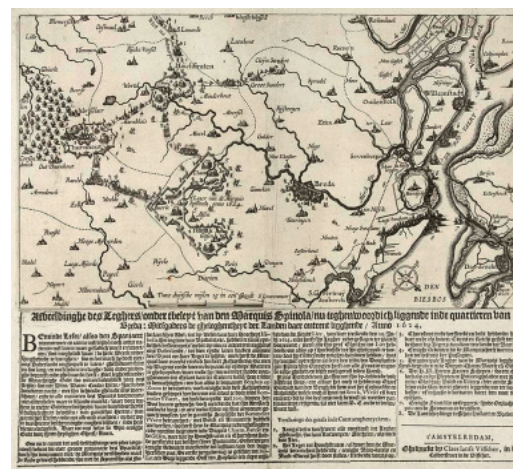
Breda

Willemstadt

Oosterhout

Dordrecht

DEN BIESBOS

Afbeeldinghe des Leghers onder 't beleyt van den Marquis Spinola/ nu teghenwoordich ligghende inde quartieren van Breda; Mitsgaders de gheleghentheyt der Landen daer ontrent ligghende / Anno 1624.

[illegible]

T'AMSTELREDAM,
Ghedruckt by Claes Iansz. Visscher, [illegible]